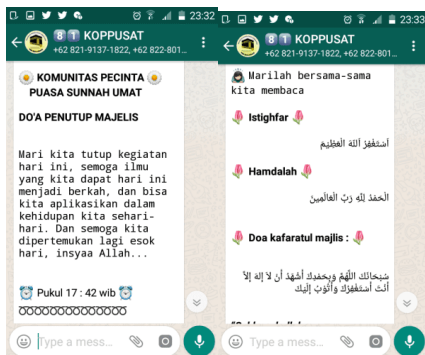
23:32
8 1 KOPPUSAT
+62 821-9137-1822, +62 822-801...

KOMUNITAS PECINTA PUASA SUNNAH UMAT

DO'A PENUTUP MAJELIS

Mari kita tutup kegiatan hari ini, semoga ilmu yang kita dapat hari ini menjadi berkah, dan bisa kita aplikasikan dalam kehidupan kita sehari-hari. Dan semoga kita dipertemukan lagi esok hari, insyaa Allah...

Pukul 17 : 42 wib
OOOOOOOOOOOOO

Type a mess...

23:33
8 1 KOPPUSAT
+62 821-9137-1822, +62 822-801...

Marilah bersama-sama kita membaca

Istighfar

أستغفر الله العظيم

Hamdalah

الحمد لله رب العالمين

Doa kafaratul majlis :

سُبْحَانَكَ اللَّهُمَّ وَبِحَمْدِكَ أَشْهَدُ أَنْ لَا إِلَهَ إِلَّا أَنْتَ أَسْتَغْفِرُكَ وَأَتُوبُ إِلَيْكَ

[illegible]

Type a mess...